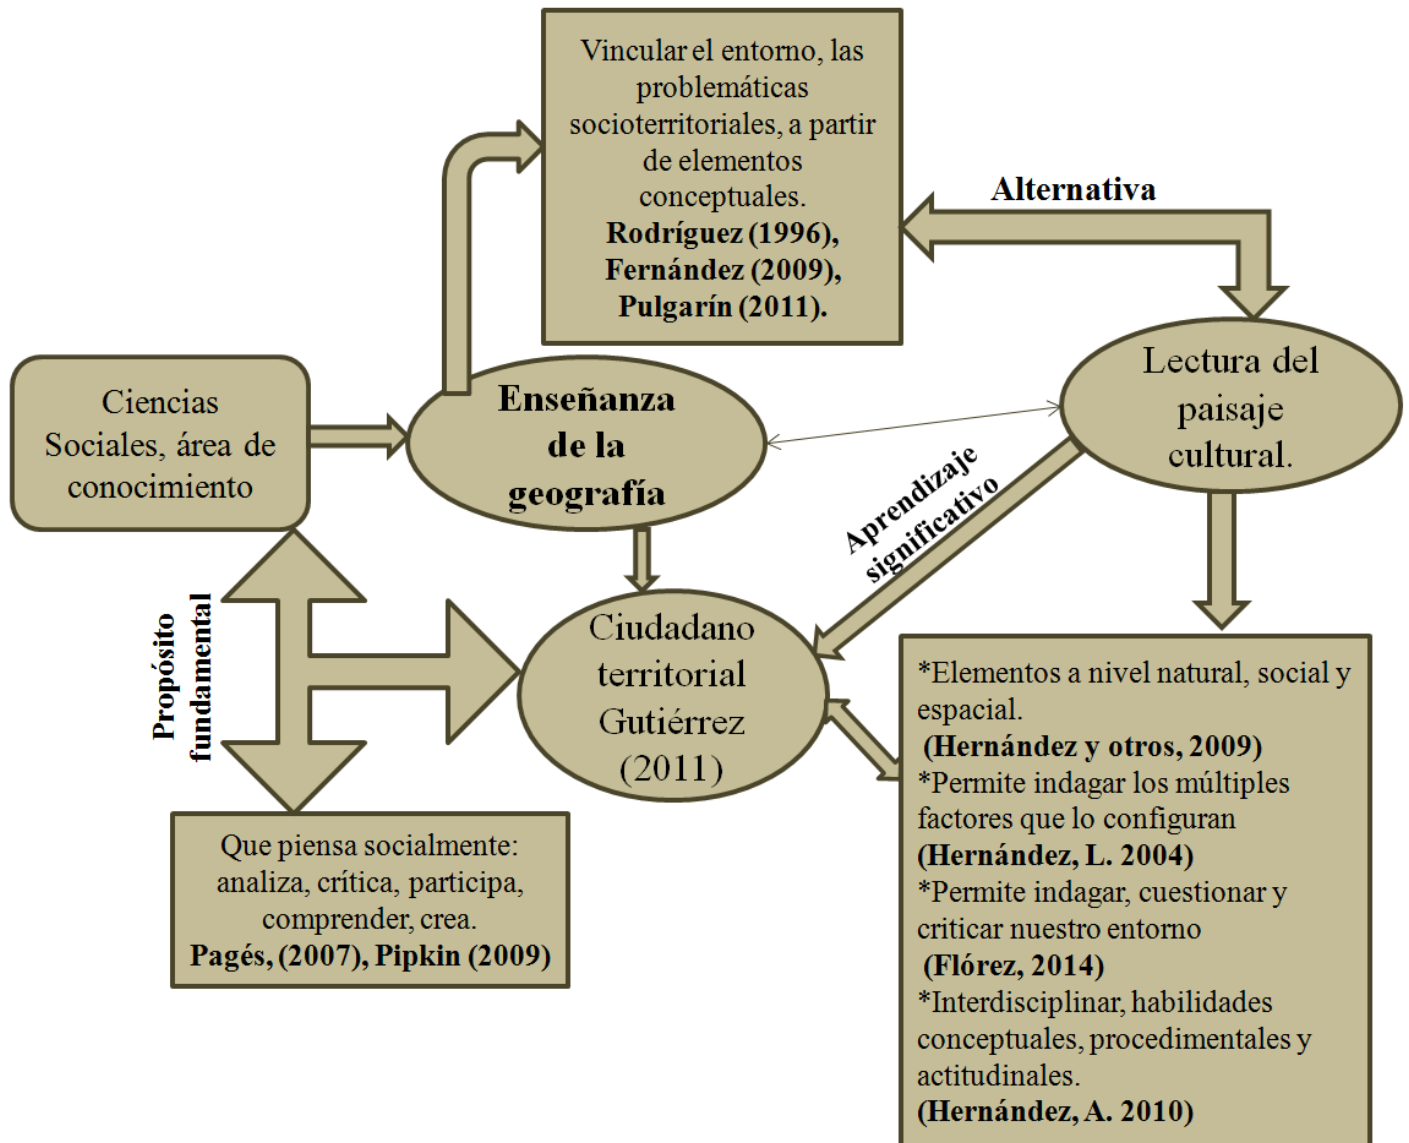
Vincular el entorno, las problemáticas socioterritoriales, a partir de elementos conceptuales.
**Rodríguez (1996), Fernández (2009), Pulgarín (2011).**

**Alternativa**

Ciencias Sociales, área de conocimiento

**Enseñanza de la geografía**

Lectura del paisaje cultural.

**Aprendizaje significativo**

**Propósito fundamental**

Ciudadano territorial Gutiérrez (2011)

*Elementos a nivel natural, social y espacial.
**(Hernández y otros, 2009)**
*Permite indagar los múltiples factores que lo configuran
**(Hernández, L. 2004)**
*Permite indagar, cuestionar y criticar nuestro entorno
**(Flórez, 2014)**
*Interdisciplinar, habilidades conceptuales, procedimentales y actitudinales.
**(Hernández, A. 2010)**

Que piensa socialmente: analiza, crítica, participa, comprender, crea.
**Pagés, (2007), Pipkin (2009)**